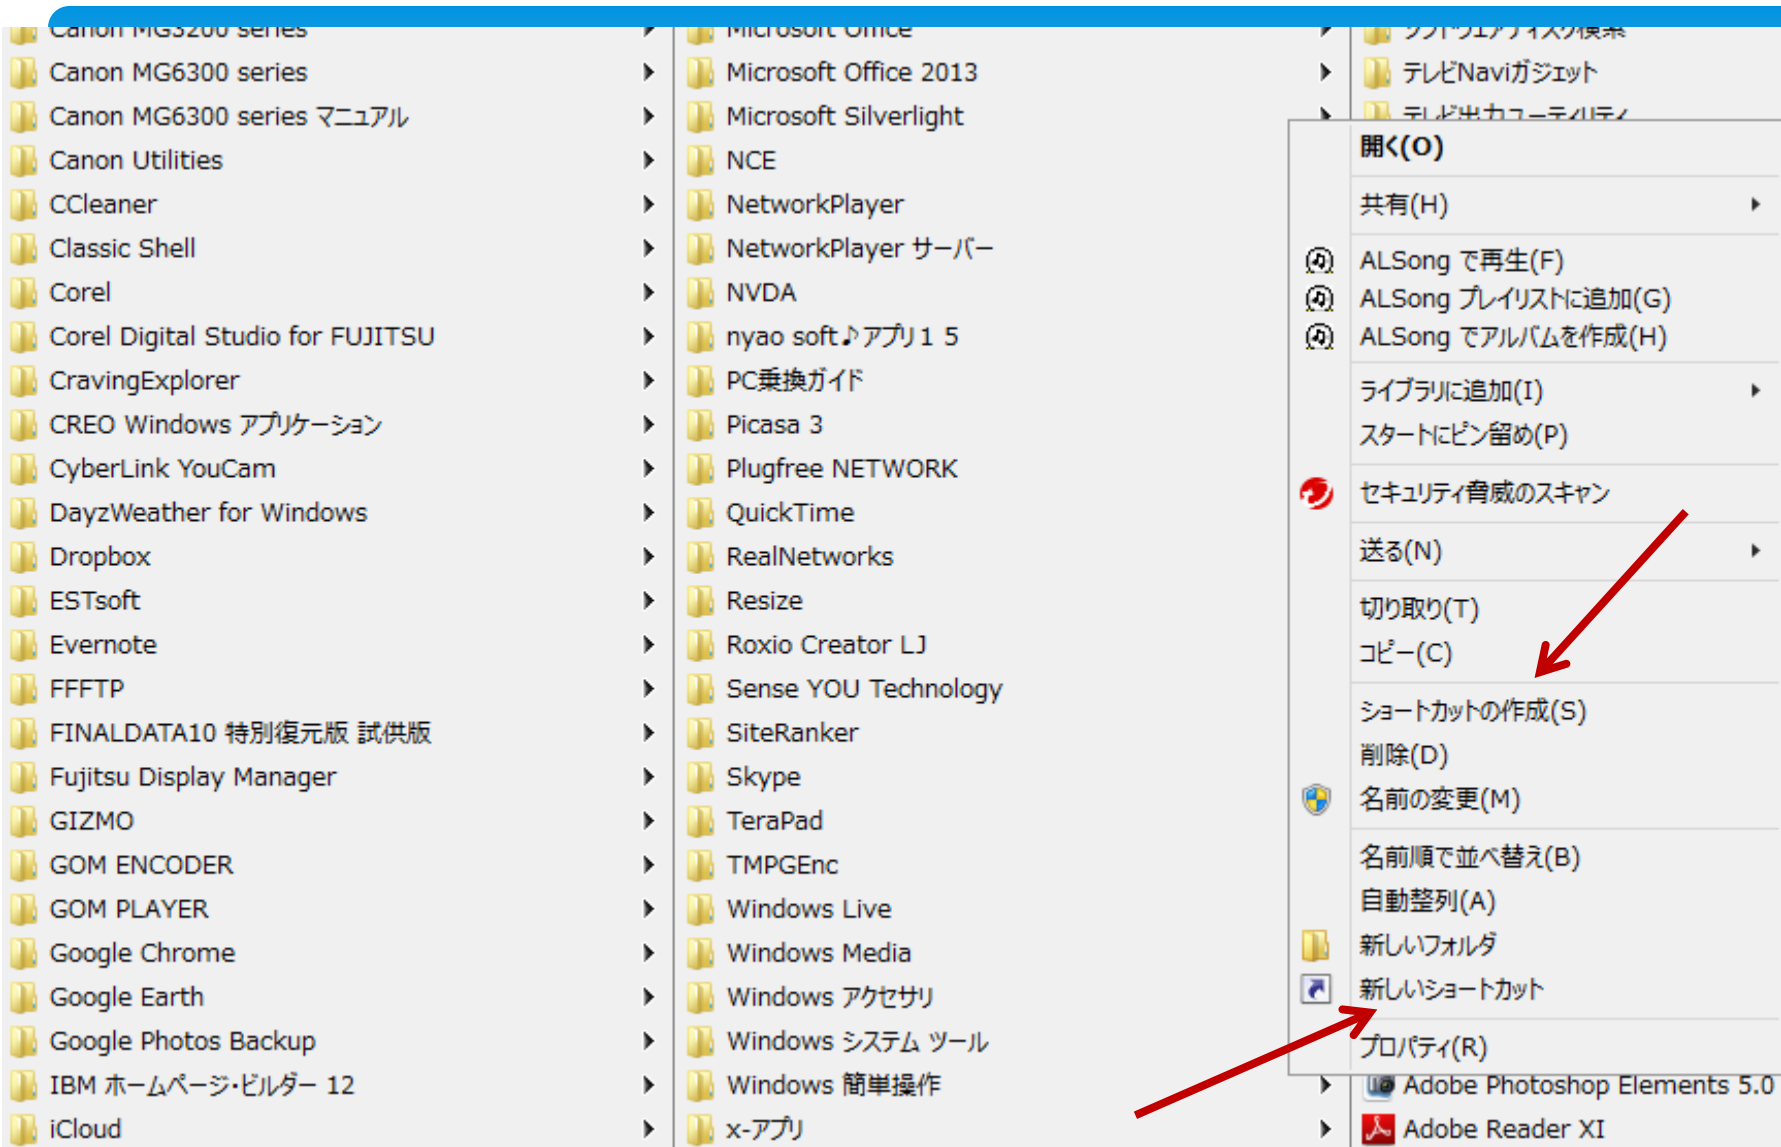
Canon MG3200 series
Canon MG6300 series
Canon MG6300 series マニュアル
Canon Utilities
CCleaner
Classic Shell
Corel
Corel Digital Studio for FUJITSU
CravingExplorer
CREO Windows アプリケーション
CyberLink YouCam
DayzWeather for Windows
Dropbox
ESTsoft
Evernote
FFFTP
FINALDATA10 特別復元版 試供版
Fujitsu Display Manager
GIZMO
GOM ENCODER
GOM PLAYER
Google Chrome
Google Earth
Google Photos Backup
IBM ホームページ・ビルダー 12
iCloud

Microsoft Office
Microsoft Office 2013
Microsoft Silverlight
NCE
NetworkPlayer
NetworkPlayer サーバー
NVDA
nyao soft♪アプリ１５
PC乗換ガイド
Picasa 3
Plugfree NETWORK
QuickTime
RealNetworks
Resize
Roxio Creator LJ
Sense YOU Technology
SiteRanker
Skype
TeraPad
TMPGEnc
Windows Live
Windows Media
Windows アクセサリ
Windows システム ツール
Windows 簡単操作
x-アプリ

ソフトウェアディスク検索
テレビNaviガジェット
テレビ出力ユーティリティ

開く(O)
共有(H)
ALSong で再生(F)
ALSong プレイリストに追加(G)
ALSong でアルバムを作成(H)
ライブラリに追加(I)
スタートにピン留め(P)
セキュリティ脅威のスキャン
送る(N)
切り取り(T)
コピー(C)
ショートカットの作成(S)
削除(D)
名前の変更(M)
名前順で並べ替え(B)
自動整列(A)
新しいフォルダ
新しいショートカット
プロパティ(R)

Adobe Photoshop Elements 5.0
Adobe Reader XI